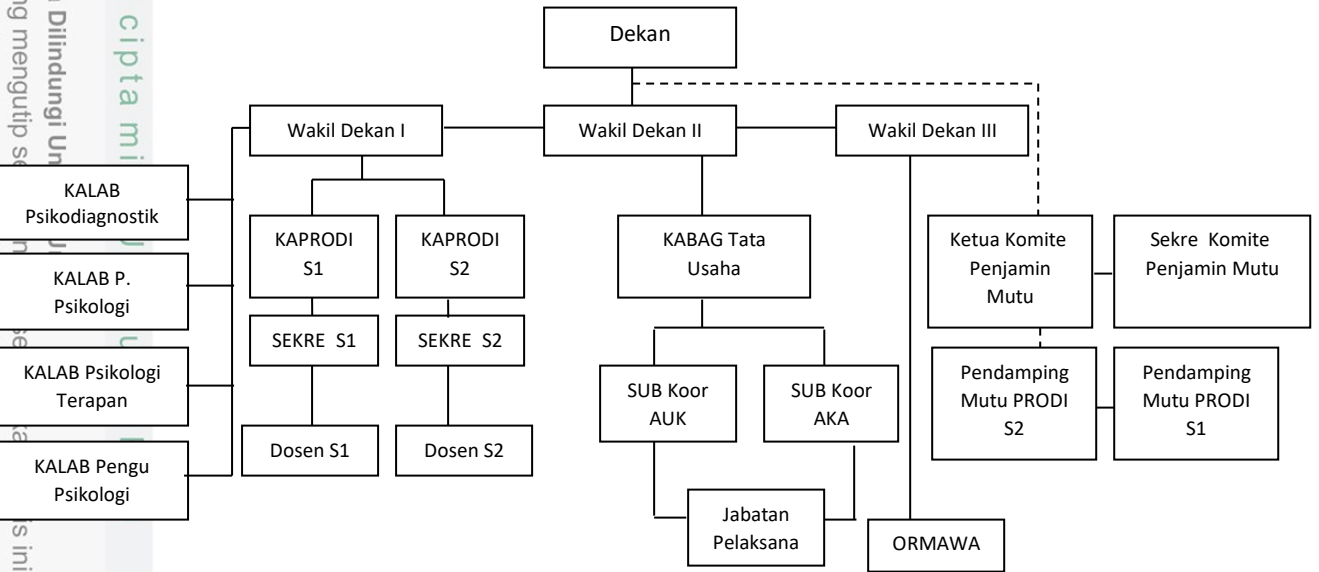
Dekan

Wakil Dekan I

Wakil Dekan II

Wakil Dekan III

KALAB Psikodiagnostik

KALAB P. Psikologi

KALAB Psikologi Terapan

KALAB Pengu Psikologi

KAPRODI S1

KAPRODI S2

SEKRE S1

SEKRE S2

Dosen S1

Dosen S2

KABAG Tata Usaha

SUB Koor AUK

SUB Koor AKA

Jabatan Pelaksana

ORMAWA

Ketua Komite Penjamin Mutu

Sekre Komite Penjamin Mutu

Pendamping Mutu PRODI S2

Pendamping Mutu PRODI S1

cipta mi

a Dilindungi Un

g mengutip se

se

s ini